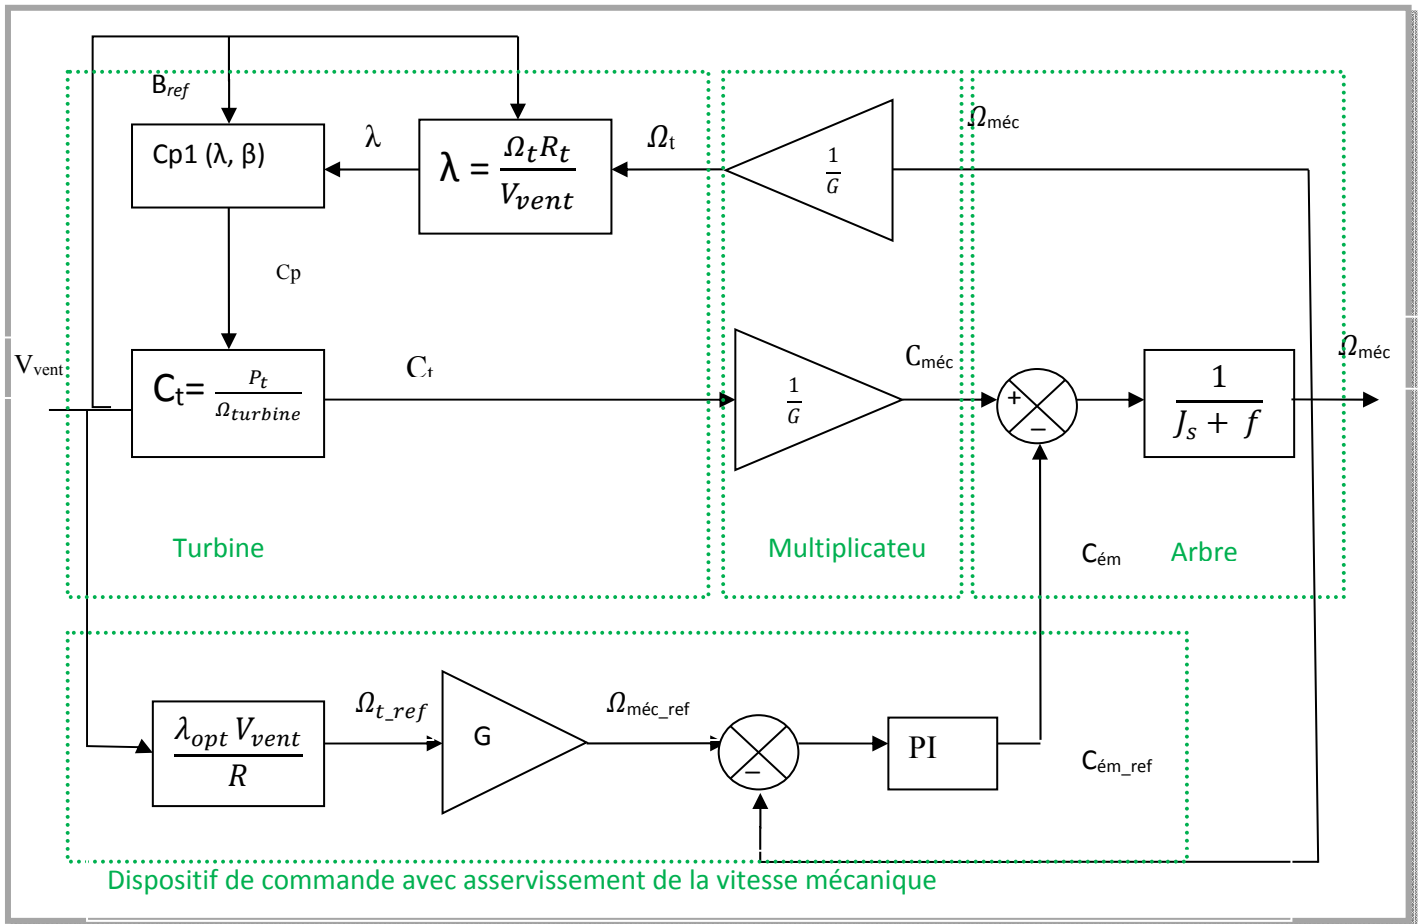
B$_{ref}$

Cp1 (λ, β)

λ

$\lambda = \frac{\Omega_t R_t}{V_{vent}}$

$\Omega_t$

$\frac{1}{G}$

$\Omega_{méc}$

Cp

V$_{vent}$

$C_t = \frac{P_t}{\Omega_{turbine}}$

$C_t$

$\frac{1}{G}$

C$_{méc}$

+

–

$\frac{1}{J_s + f}$

$\Omega_{méc}$

Turbine

Multiplicateu

C$_{ém}$

Arbre

$\frac{\lambda_{opt} V_{vent}}{R}$

$\Omega_{t\_ref}$

G

$\Omega_{méc\_ref}$

–

PI

C$_{ém\_ref}$

Dispositif de commande avec asservissement de la vitesse mécanique